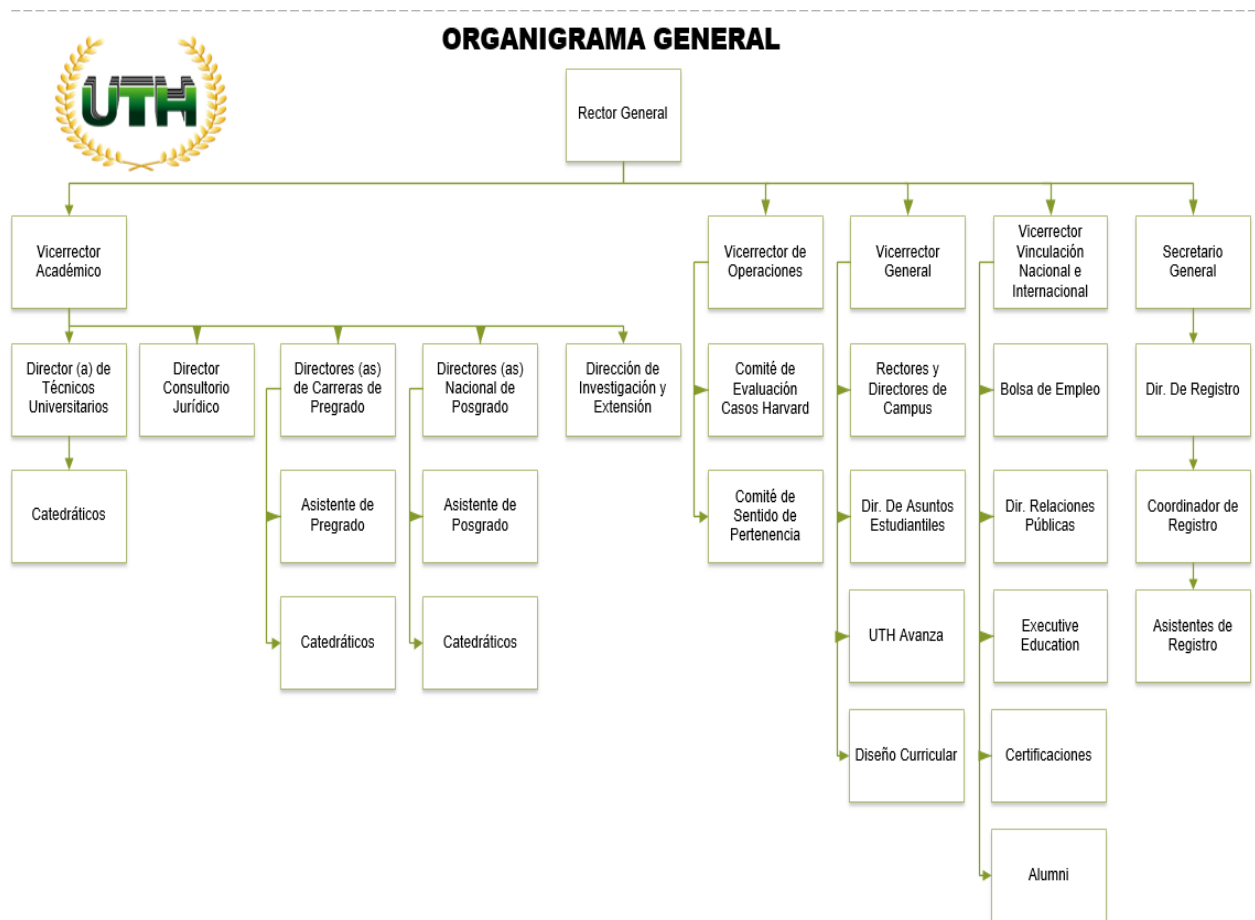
ORGANIGRAMA GENERAL

UTH

Rector General

Vicerrector Académico

Director (a) de Técnicos Universitarios

Catedráticos

Director Consultorio Jurídico

Directores (as) de Carreras de Pregrado

Asistente de Pregrado

Catedráticos

Directores (as) Nacional de Posgrado

Asistente de Posgrado

Catedráticos

Dirección de Investigación y Extensión

Vicerrector de Operaciones

Comité de Evaluación Casos Harvard

Comité de Sentido de Pertenencia

Vicerrector General

Rectores y Directores de Campus

Dir. De Asuntos Estudiantiles

UTH Avanza

Diseño Curricular

Vicerrector Vinculación Nacional e Internacional

Bolsa de Empleo

Dir. Relaciones Públicas

Executive Education

Certificaciones

Alumni

Secretario General

Dir. De Registro

Coordinador de Registro

Asistentes de Registro